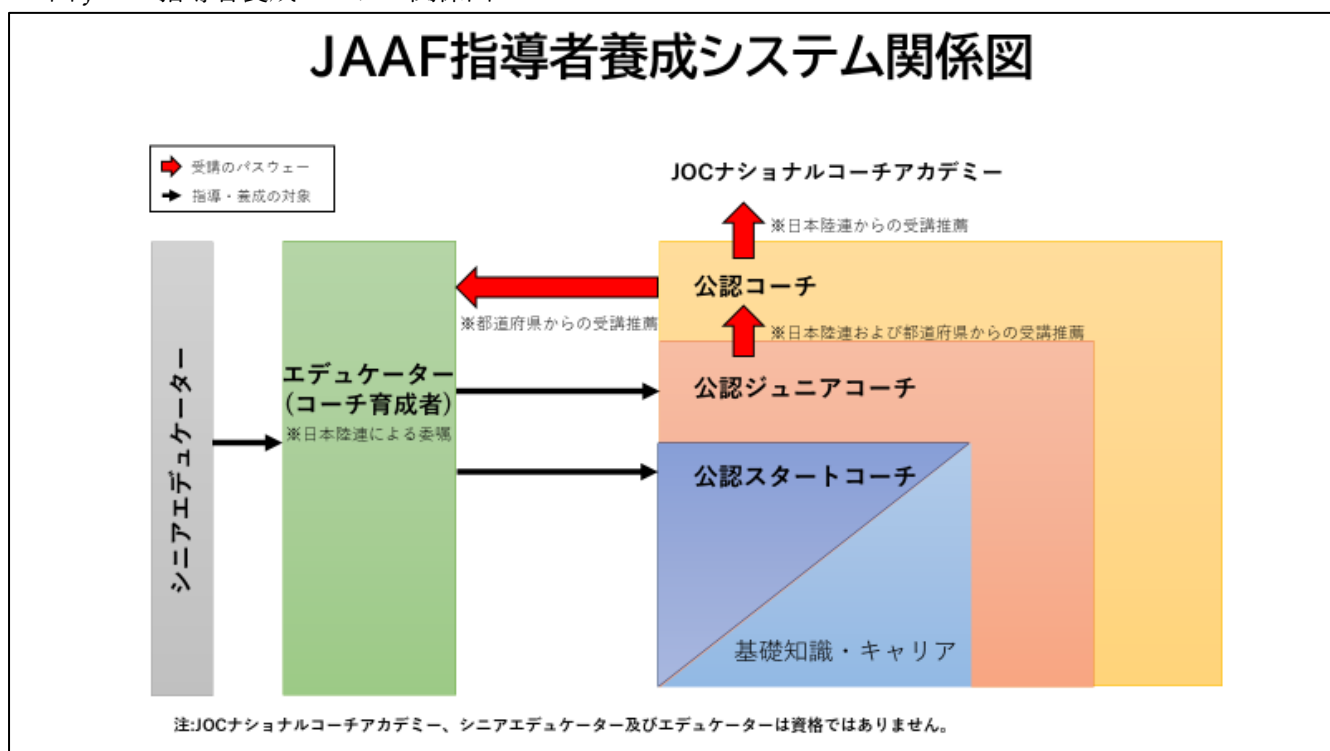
JAAF指導者養成システム関係図

受講のパスウェー
指導・養成の対象

JOCナショナルコーチアカデミー

※日本陸連からの受講推薦

公認コーチ

※都道府県からの受講推薦

※日本陸連および都道府県からの受講推薦

シニアエデュケーター

エデュケーター
(コーチ育成者)
※日本陸連による委嘱

公認ジュニアコーチ

公認スタートコーチ

基礎知識・キャリア

注:JOCナショナルコーチアカデミー、シニアエデュケーター及びエデュケーターは資格ではありません。